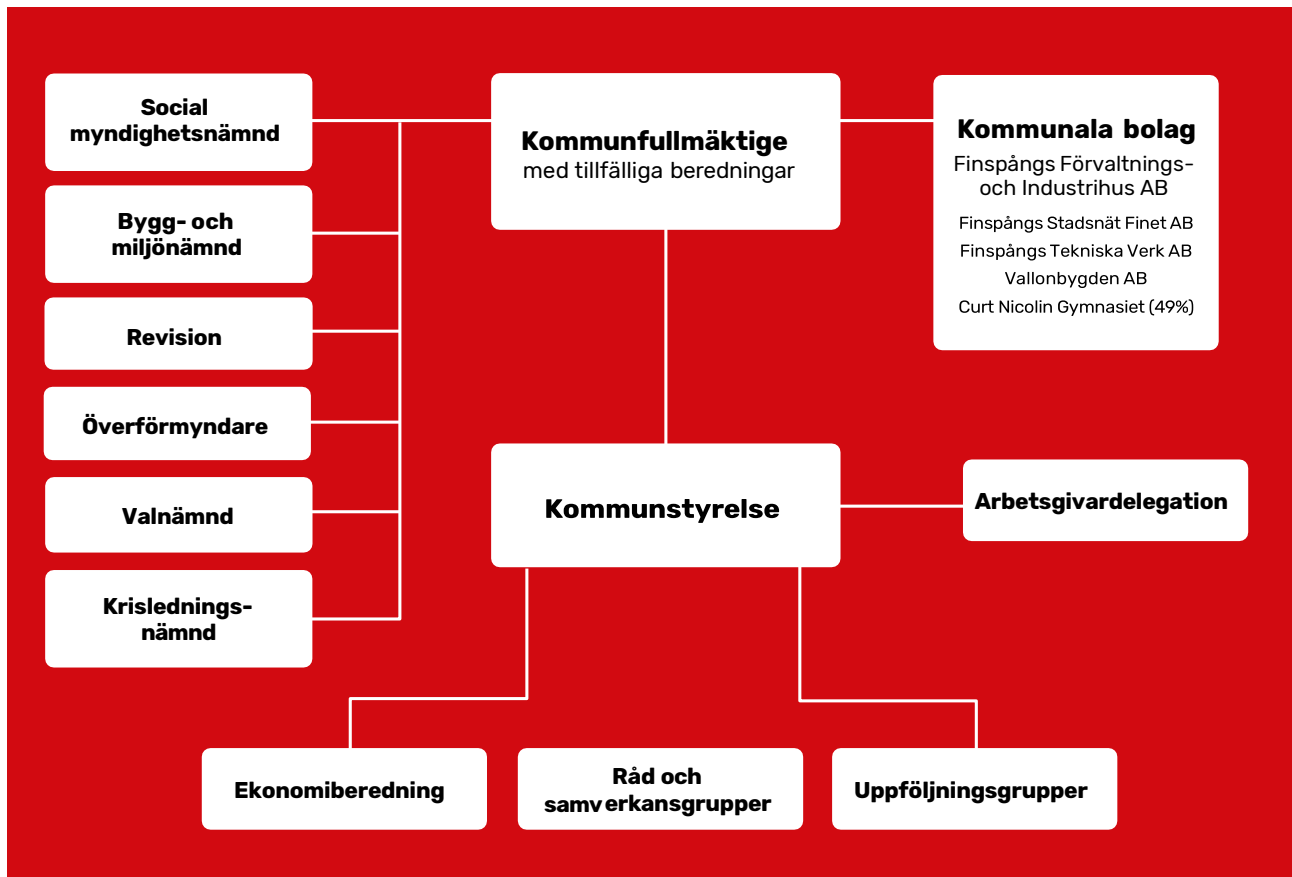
Social myndighetsnämnd

Bygg- och miljönämnd

Revision

Överförmyndare

Valnämnd

Krisledningsnämnd

Kommunfullmäktige
med tillfälliga beredningar

Kommunala bolag
Finspångs Förvaltnings- och Industrihus AB
Finspångs Stadsnät Finet AB
Finspångs Tekniska Verk AB
Vallonbygden AB
Curt Nicolin Gymnasiet (49%)

Kommunstyrelse

Arbetsgivardelegation

Ekonomiberedning

Råd och samverkansgrupper

Uppföljningsgrupper